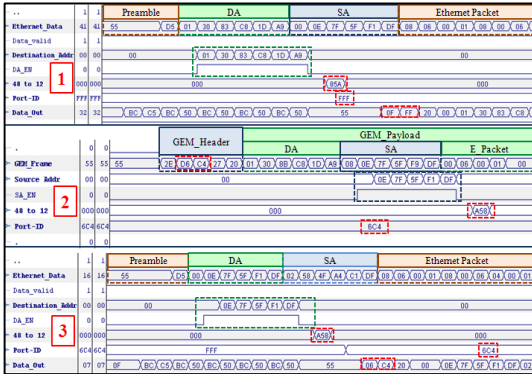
Preamble DA SA Ethernet Packet

Ethernet_Data 41 41 55 D5 01 30 83 C8 1D A9 00 0E 7F 5F F1 DF 08 06 00 01 08 00

Data_valid 1 1

Destination_Addr 00 00 00 01 30 83 C8 1D A9

DA_EN 0 0

48 to 12 000 000 000 85A 000

Port-ID FFF FFF FFF

Data_Out 32 32 BC C5 BC 50 BC 50 55 0F FF 20 00 00 00

1

GEM_Header GEM_Payload

DA SA E_Packet

GEM_Frame 55 55 55 2E D6 C4 27 20 01 30 8C C8 1D A9 08 0E 7F 5F F9 DF 08 06 00 01

Source Addr 00 00 00 0E 7F 5F F1 DF

SA_EN 0 0

48 to 12 000 000 000 A58

Port-ID 6C4 6C4 6C4

2

Preamble DA SA Ethernet Packet

Ethernet_Data 16 16 55 D5 00 0E 7F 5F F1 DF 02 58 4F A4 C1 DF 08 06 00 01 08 00

Data_valid 1 1

Destination_Addr 00 00 00 0E 7F 5F F1 DF

DA_EN 0 0

48 to 12 000 000 000 A58 000

Port-ID 6C4 6C4 FFF 6C4

Data_Out 07 07 0F BC C5 BC 50 BC 50 55 D6 C4 20 00 00 00

3